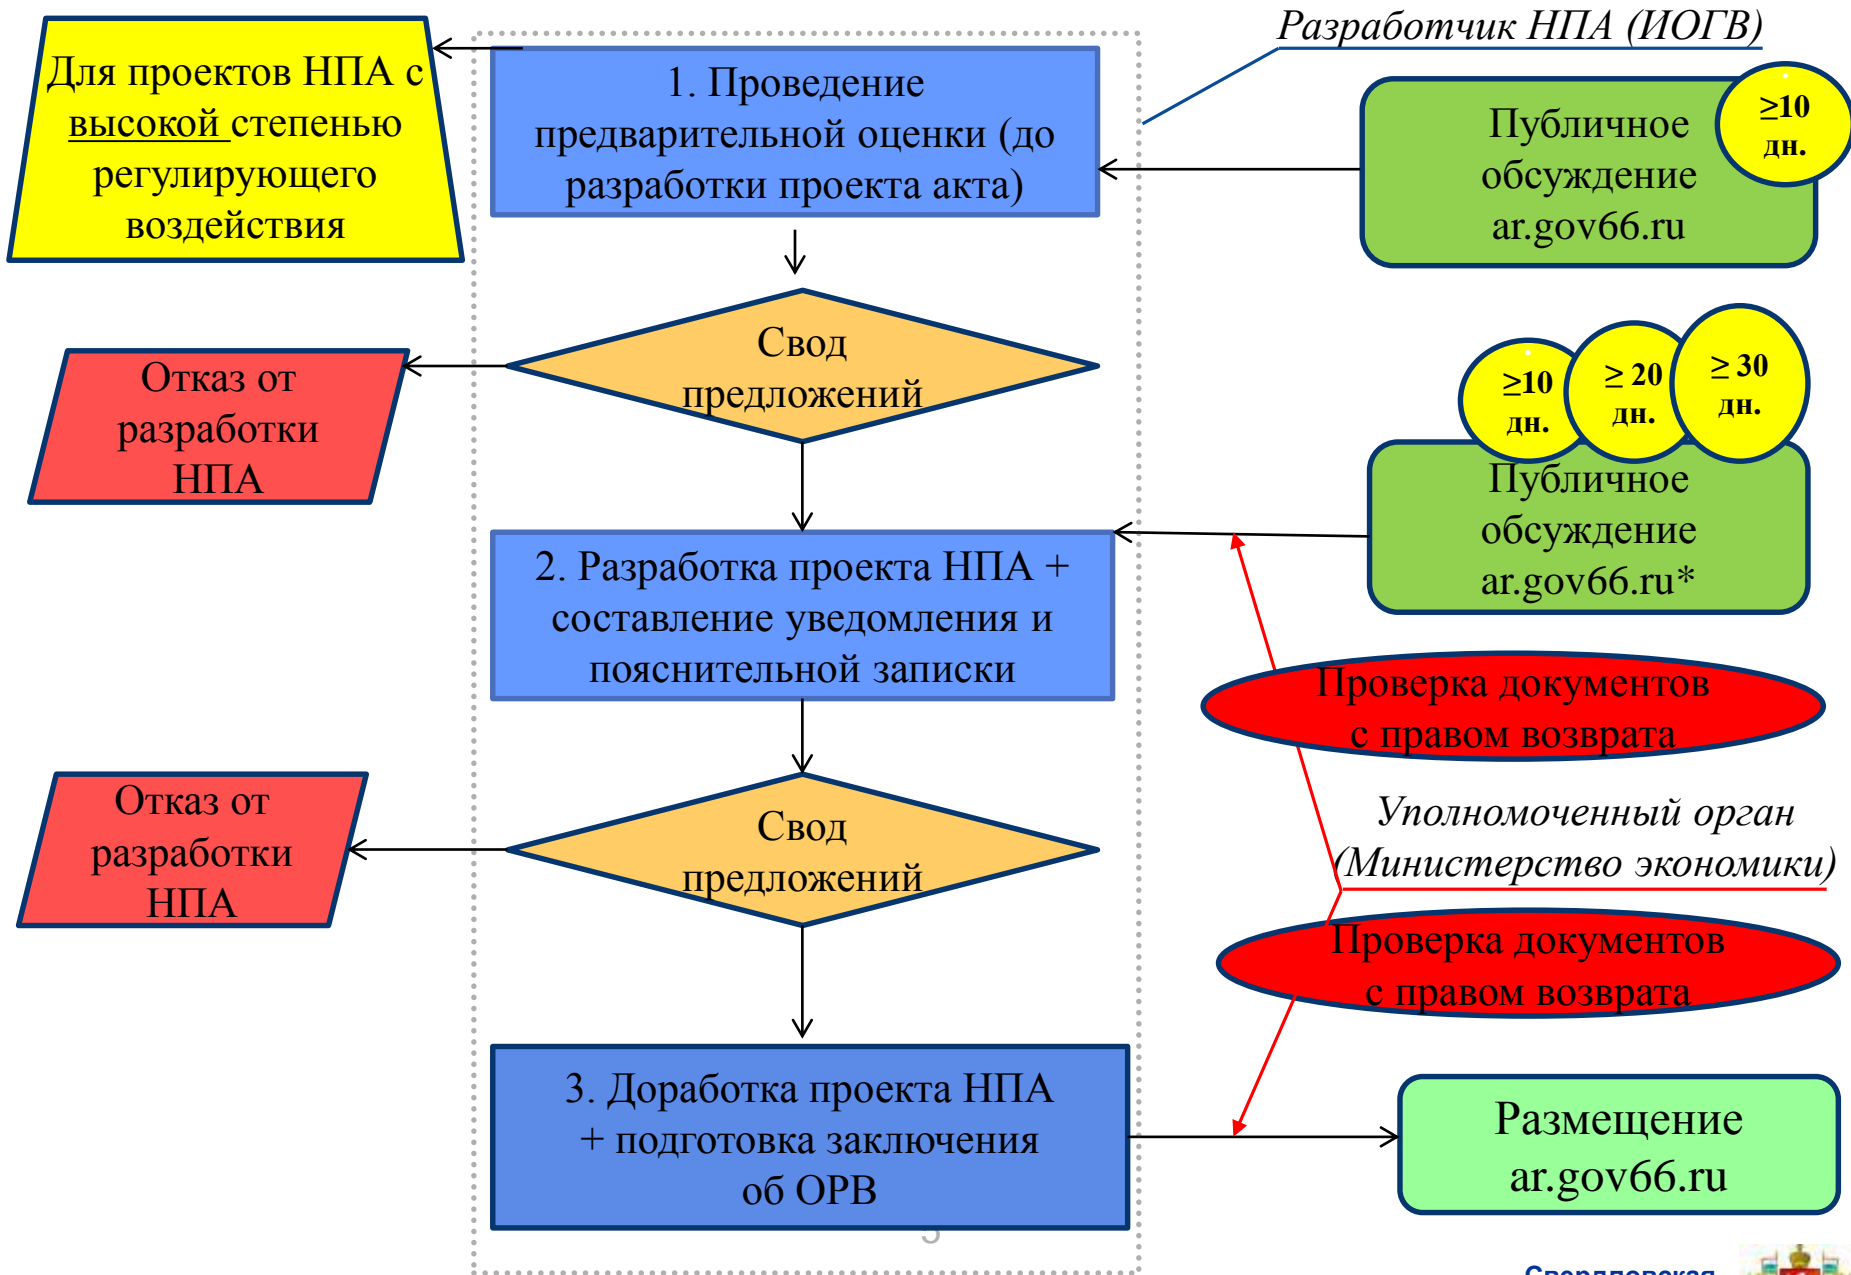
Разработчик НПА (ИОГВ)

Для проектов НПА с высокой степенью регулирующего воздействия

1. Проведение предварительной оценки (до разработки проекта акта)

Публичное обсуждение ar.gov66.ru

≥10 дн.

Свод предложений

Отказ от разработки НПА

≥10 дн.

≥ 20 дн.

≥ 30 дн.

Публичное обсуждение ar.gov66.ru*

2. Разработка проекта НПА + составление уведомления и пояснительной записки

Проверка документов с правом возврата

Отказ от разработки НПА

Свод предложений

Уполномоченный орган (Министерство экономики)

Проверка документов с правом возврата

3. Доработка проекта НПА + подготовка заключения об ОРВ

Размещение ar.gov66.ru

5

Свердловская